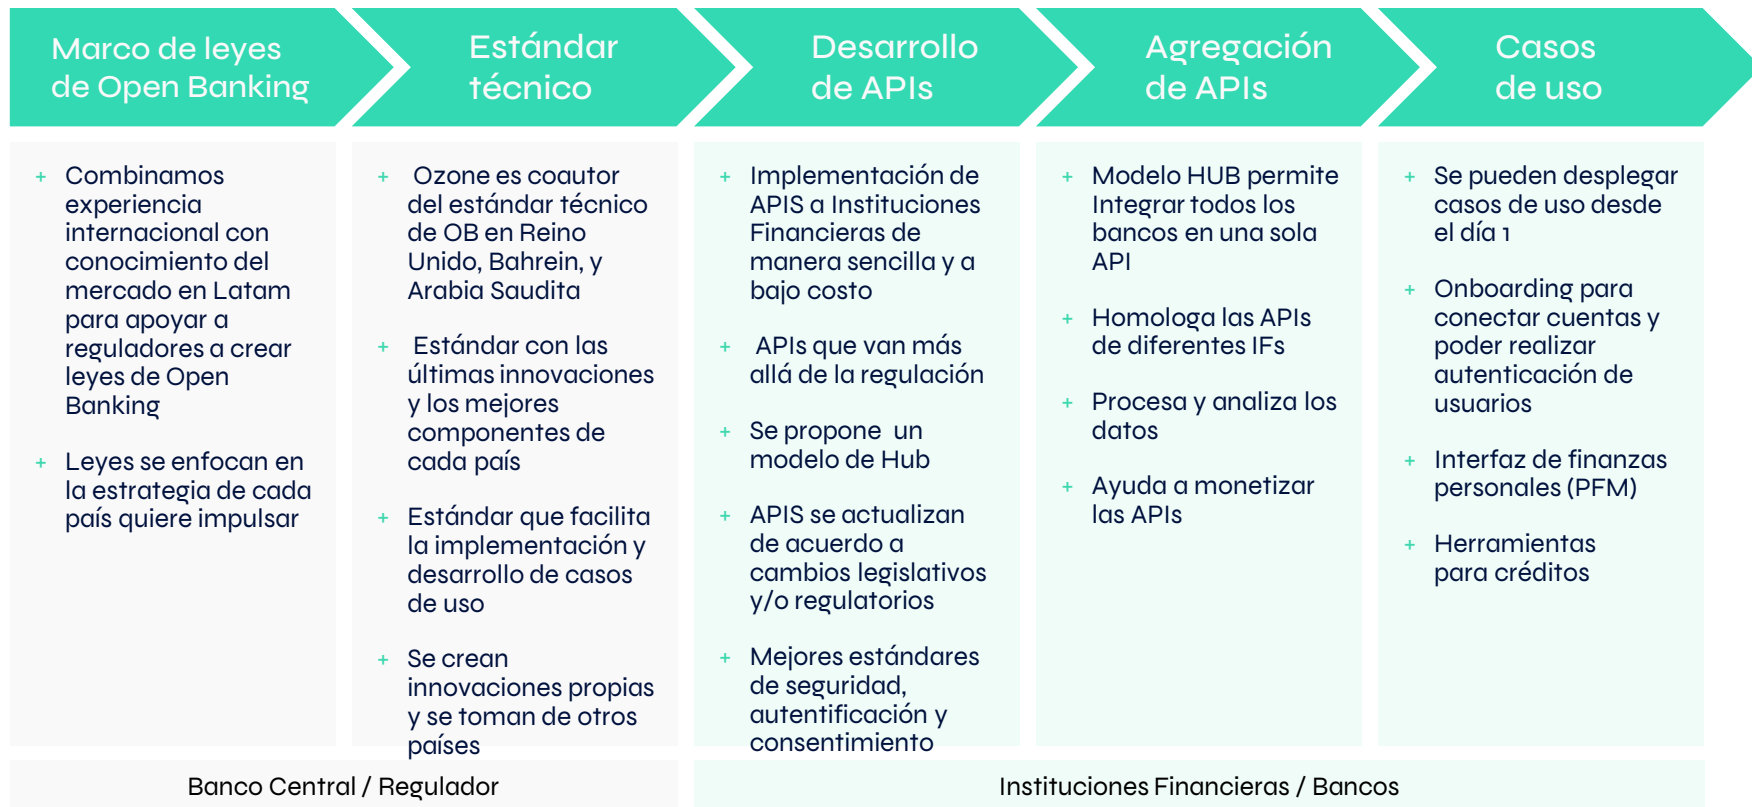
Marco de leyes de Open Banking

+ Combinamos experiencia internacional con conocimiento del mercado en Latam para apoyar a reguladores a crear leyes de Open Banking

+ Leyes se enfocan en la estrategia de cada país quiere impulsar

Estándar técnico

+ Ozone es coautor del estándar técnico de OB en Reino Unido, Bahrein, y Arabia Saudita

+ Estándar con las últimas innovaciones y los mejores componentes de cada país

+ Estándar que facilita la implementación y desarrollo de casos de uso

+ Se crean innovaciones propias y se toman de otros países

Desarrollo de APIs

+ Implementación de APIS a Instituciones Financieras de manera sencilla y a bajo costo

+ APIs que van más allá de la regulación

+ Se propone un modelo de Hub

+ APIS se actualizan de acuerdo a cambios legislativos y/o regulatorios

+ Mejores estándares de seguridad, autentificación y consentimiento

Agregación de APIs

+ Modelo HUB permite Integrar todos los bancos en una sola API

+ Homologa las APIs de diferentes IFs

+ Procesa y analiza los datos

+ Ayuda a monetizar las APIs

Casos de uso

+ Se pueden desplegar casos de uso desde el día 1

+ Onboarding para conectar cuentas y poder realizar autenticación de usuarios

+ Interfaz de finanzas personales (PFM)

+ Herramientas para créditos

Banco Central / Regulador

Instituciones Financieras / Bancos